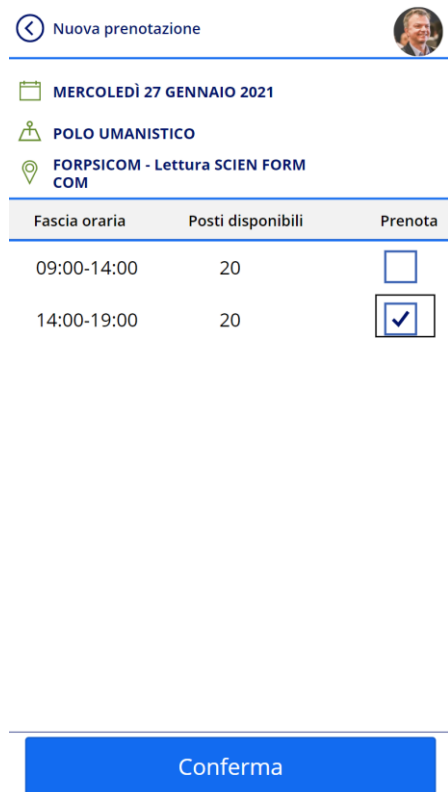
Nuova prenotazione

MERCOLEDÌ 27 GENNAIO 2021

POLO UMANISTICO

FORPSICOM - Lettura SCIEN FORM COM

| Fascia oraria | Posti disponibili | Prenota |
|---|---|---|
| 09:00-14:00 | 20 | ☐ |
| 14:00-19:00 | 20 | ☑ |

Conferma